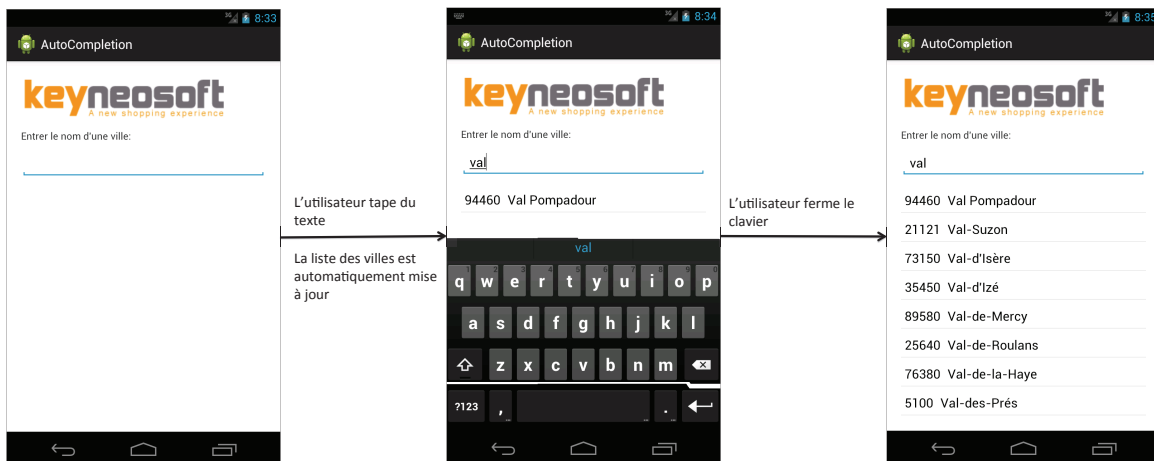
3G 8:33

AutoCompletion

keyneosoft
A new shopping experience

Entrer le nom d'une ville:

L'utilisateur tape du texte

La liste des villes est automatiquement mise à jour

3G 8:34

AutoCompletion

keyneosoft
A new shopping experience

Entrer le nom d'une ville:

val

94460 Val Pompadour

val

q w e r t y u i o p
a s d f g h j k l
z x c v b n m
?123 , .

L'utilisateur ferme le clavier

3G 8:34

AutoCompletion

keyneosoft
A new shopping experience

Entrer le nom d'une ville:

val

94460 Val Pompadour
21121 Val-Suzon
73150 Val-d'Isère
35450 Val-d'Izé
89580 Val-de-Mercy
25640 Val-de-Roulans
76380 Val-de-la-Haye
5100 Val-des-Prés